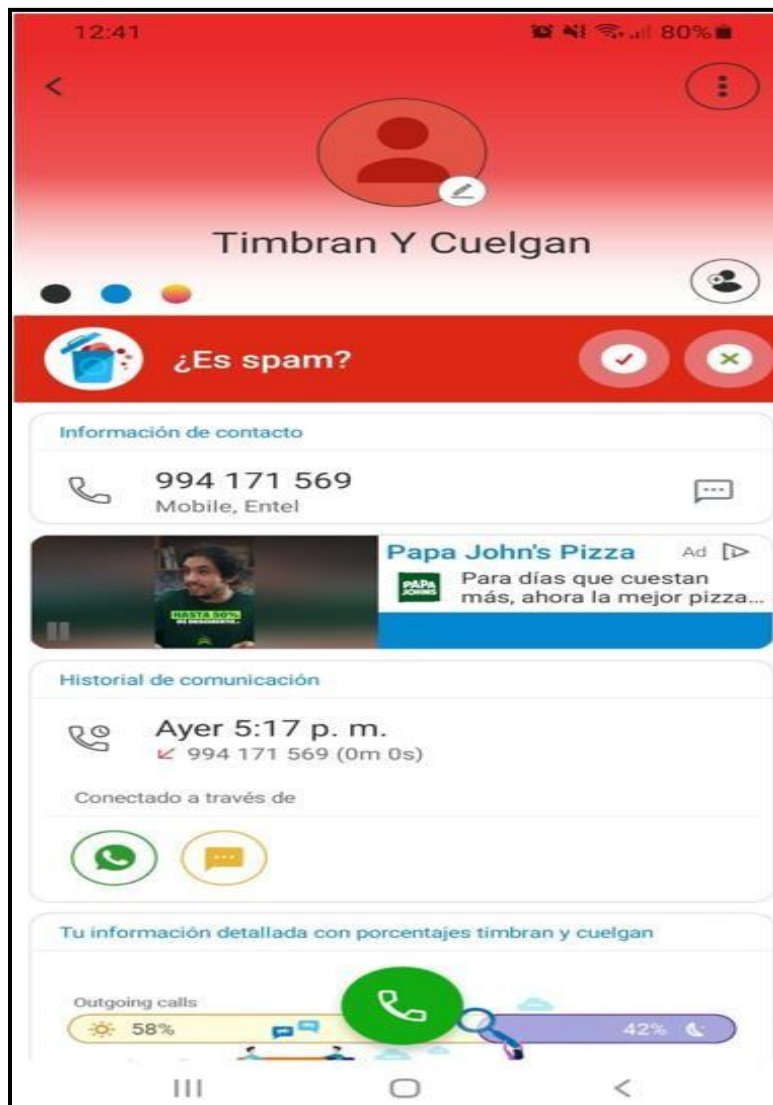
12:41
80%

Timbran Y Cuelgan

¿Es spam?

Información de contacto

994 171 569
Mobile, Entel

HASTA 50% DE DESCUENTO
Papa John's Pizza Ad
PAPA JOHNS
Para días que cuestan más, ahora la mejor pizza...

Historial de comunicación

Ayer 5:17 p. m.
994 171 569 (0m 0s)

Conectado a través de

Tu información detallada con porcentajes timbran y cuelgan

Outgoing calls
58%
42%